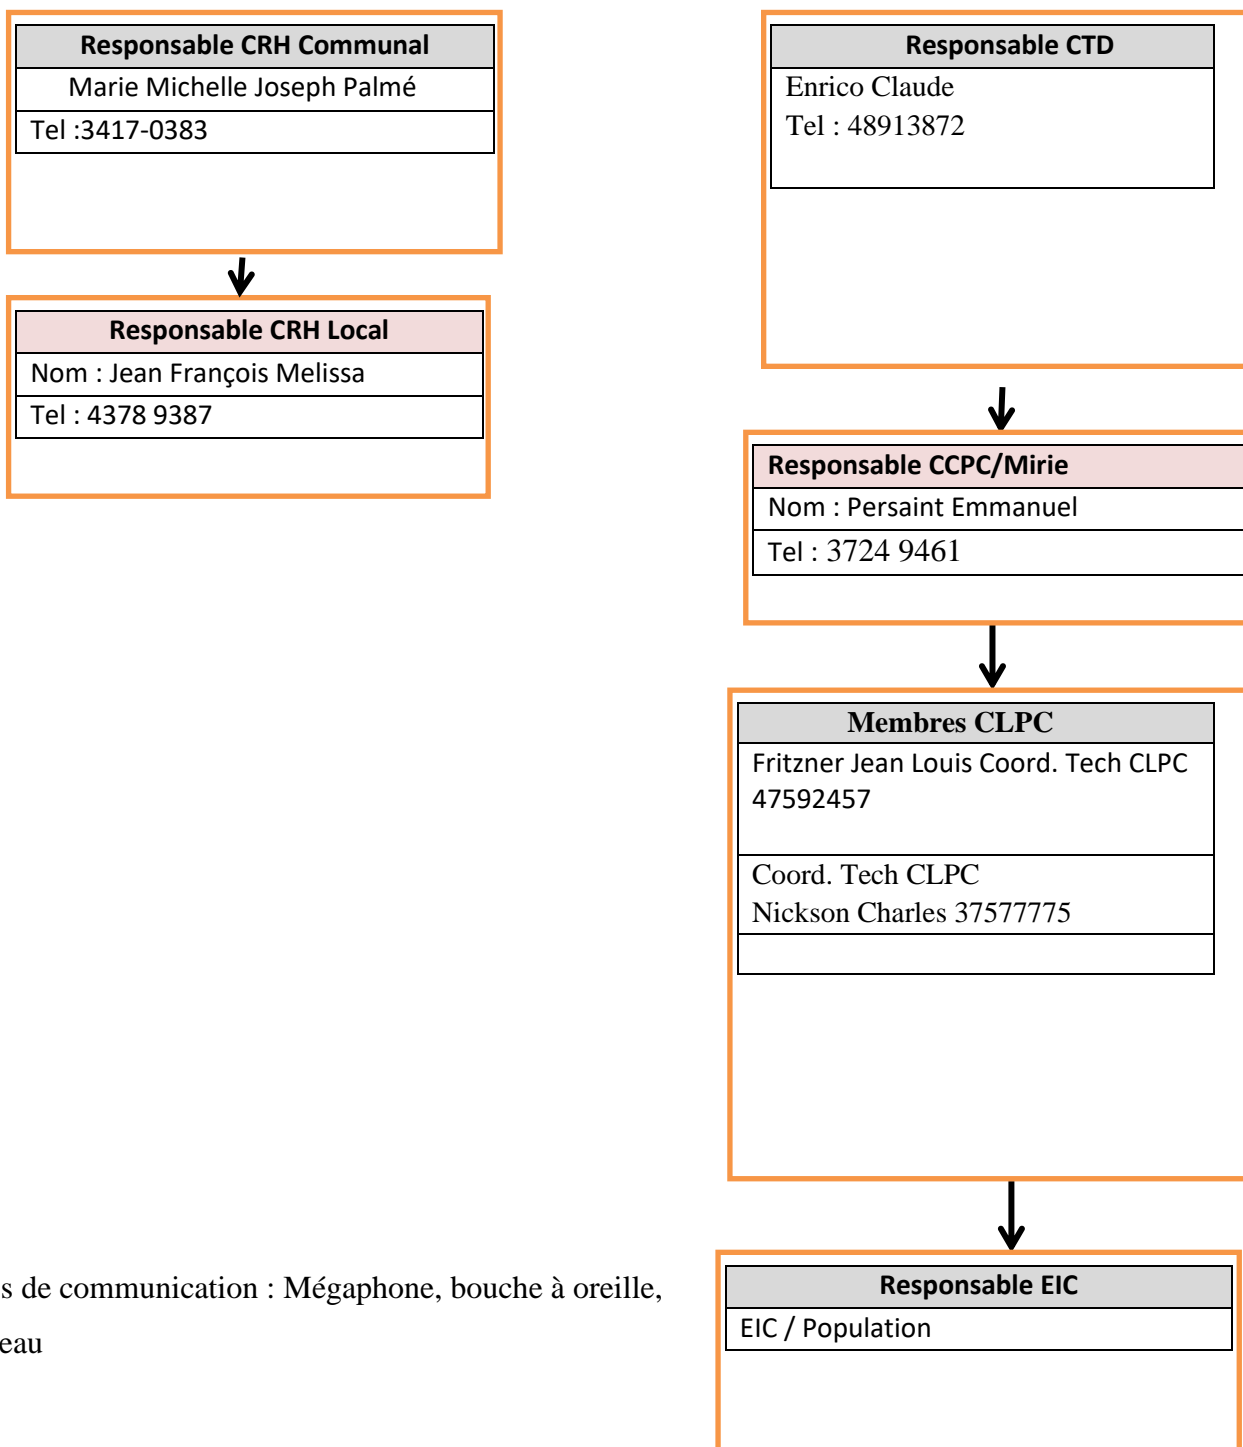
| Responsable CRH Communal |
|---|
| Marie Michelle Joseph Palmé |
| Tel :3417-0383 |

| Responsable CRH Local |
|---|
| Nom : Jean François Melissa |
| Tel : 4378 9387 |

| Responsable CTD |
|---|
| Enrico Claude Tel : 48913872 |

| Responsable CCPC/Mirie |
|---|
| Nom : Persaint Emmanuel |
| Tel : 3724 9461 |

| Membres CLPC |
|---|
| Fritzner Jean Louis Coord. Tech CLPC 47592457 |
| Coord. Tech CLPC Nickson Charles 37577775 |
| |

s de communication : Mégaphone, bouche à oreille,
eau

| Responsable EIC |
|---|
| EIC / Population |